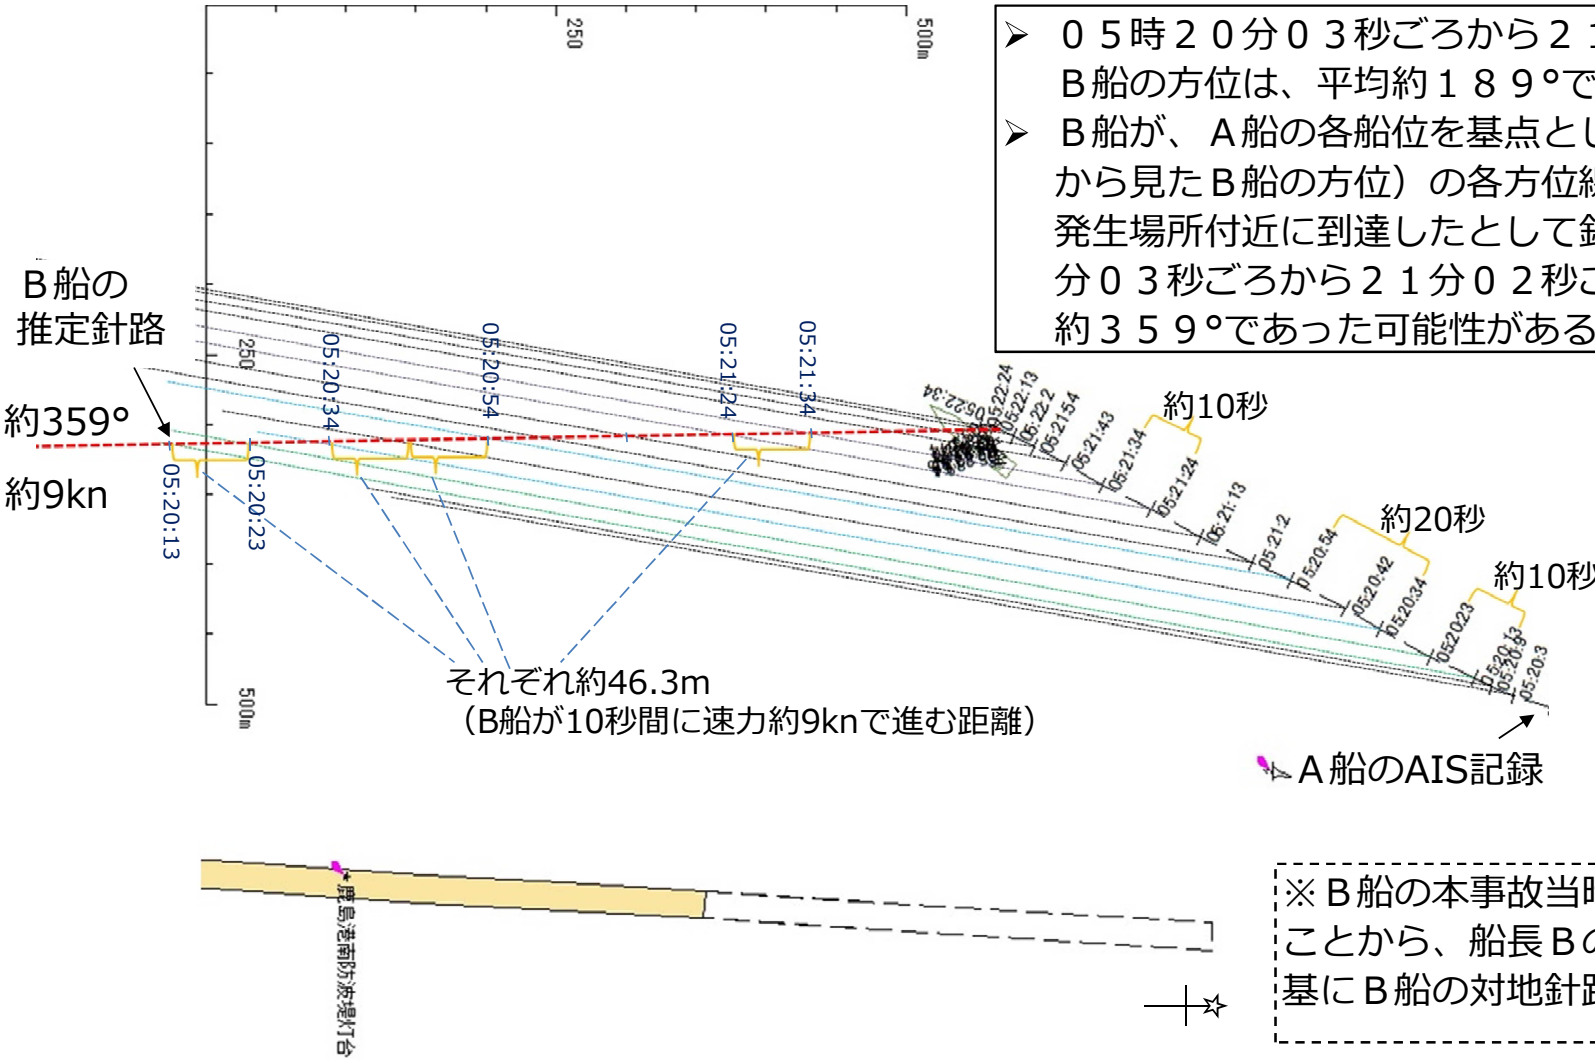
250
500m
➢ ０５時２０分０３秒ごろから２
Ｂ船の方位は、平均約１８９°で
➢ Ｂ船が、Ａ船の各船位を基点とし
から見たＢ船の方位）の各方位
発生場所付近に到達したとして
分０３秒ごろから２１分０２秒
約３５９°であった可能性がある

Ｂ船の
推定針路
約359°
約9kn
250
05:20:13
05:20:23
05:20:34
05:20:54
05:21:24
05:21:34
05:22:34
05:22:24
05:22:13
05:22:2
05:21:54
05:21:43
05:21:34
05:21:24
05:21:13
05:21:2
05:20:54
05:20:42
05:20:34
05:20:23
05:20:13
05:20:3
約10秒
約20秒
約10秒
それぞれ約46.3m
（B船が10秒間に速力約9knで進む距離）
500m
Ａ船のAIS記録
鹿島港南防波堤灯台
※Ｂ船の本事故当
ことから、船長Ｂ
基にＢ船の対地針